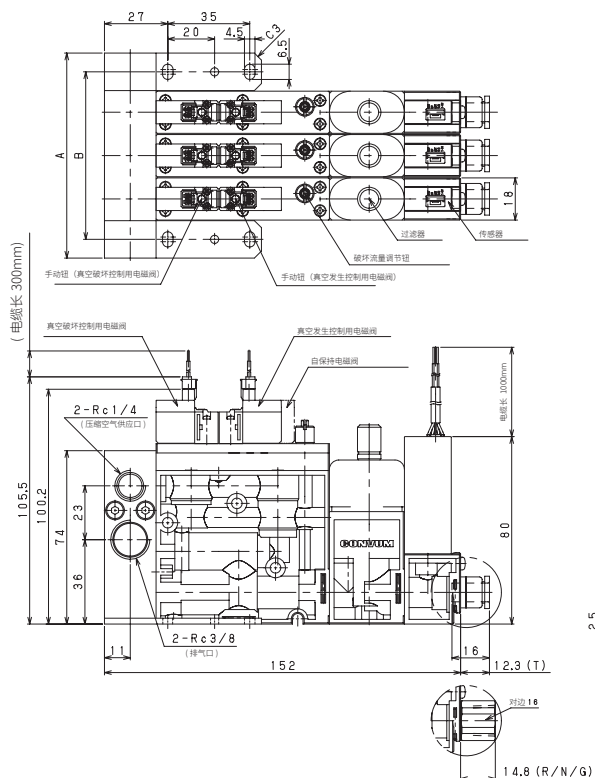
27
35
20
4.5
C3
6.5
A
B
18
过滤器
传感器
破坏流量调节钮
手动钮（真空破坏控制用电磁阀）
手动钮（真空发生控制用电磁阀）
（电缆长 300mm）
真空破坏控制用电磁阀
真空发生控制用电磁阀
自保持电磁阀
电缆长 1000mm
2-Rc1/4
（压缩空气供应口）
105.5
100.2
23
74
36
80
CONVUM
2-Rc3/8
（排气口）
11
16
152
12.3 (T)
25
对边16
14.8 (R/N/G)